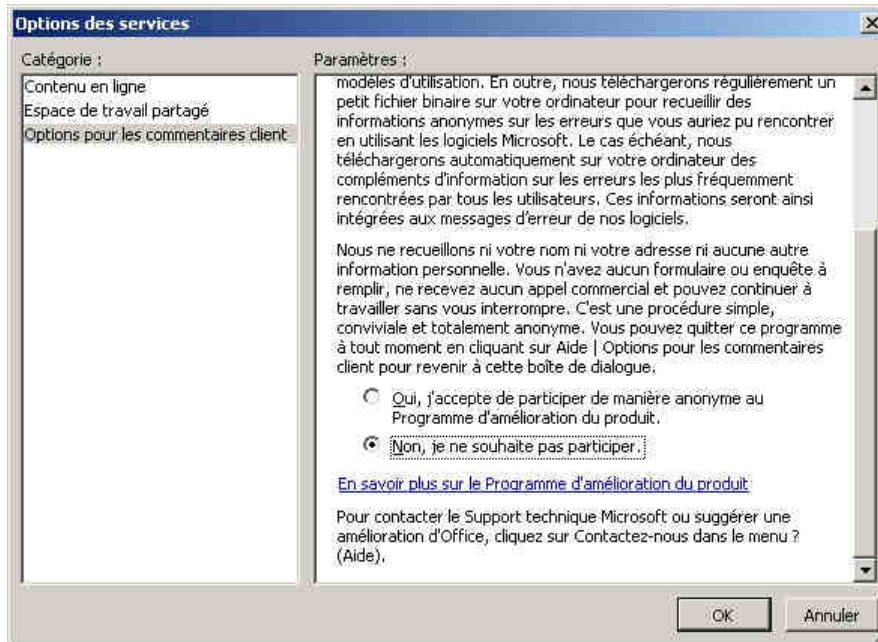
Options des services

Catégorie :

Contenu en ligne
Espace de travail partagé
Options pour les commentaires client

Paramètres :

modèles d'utilisation. En outre, nous téléchargerons régulièrement un petit fichier binaire sur votre ordinateur pour recueillir des informations anonymes sur les erreurs que vous auriez pu rencontrer en utilisant les logiciels Microsoft. Le cas échéant, nous téléchargerons automatiquement sur votre ordinateur des compléments d'information sur les erreurs les plus fréquemment rencontrées par tous les utilisateurs. Ces informations seront ainsi intégrées aux messages d'erreur de nos logiciels.

Nous ne recueillons ni votre nom ni votre adresse ni aucune autre information personnelle. Vous n'avez aucun formulaire ou enquête à remplir, ne recevez aucun appel commercial et pouvez continuer à travailler sans vous interrompre. C'est une procédure simple, conviviale et totalement anonyme. Vous pouvez quitter ce programme à tout moment en cliquant sur Aide | Options pour les commentaires client pour revenir à cette boîte de dialogue.

Oui, j'accepte de participer de manière anonyme au Programme d'amélioration du produit.

Non, je ne souhaite pas participer.

En savoir plus sur le Programme d'amélioration du produit

Pour contacter le Support technique Microsoft ou suggérer une amélioration d'Office, cliquez sur Contactez-nous dans le menu ? (Aide).

OK

Annuler